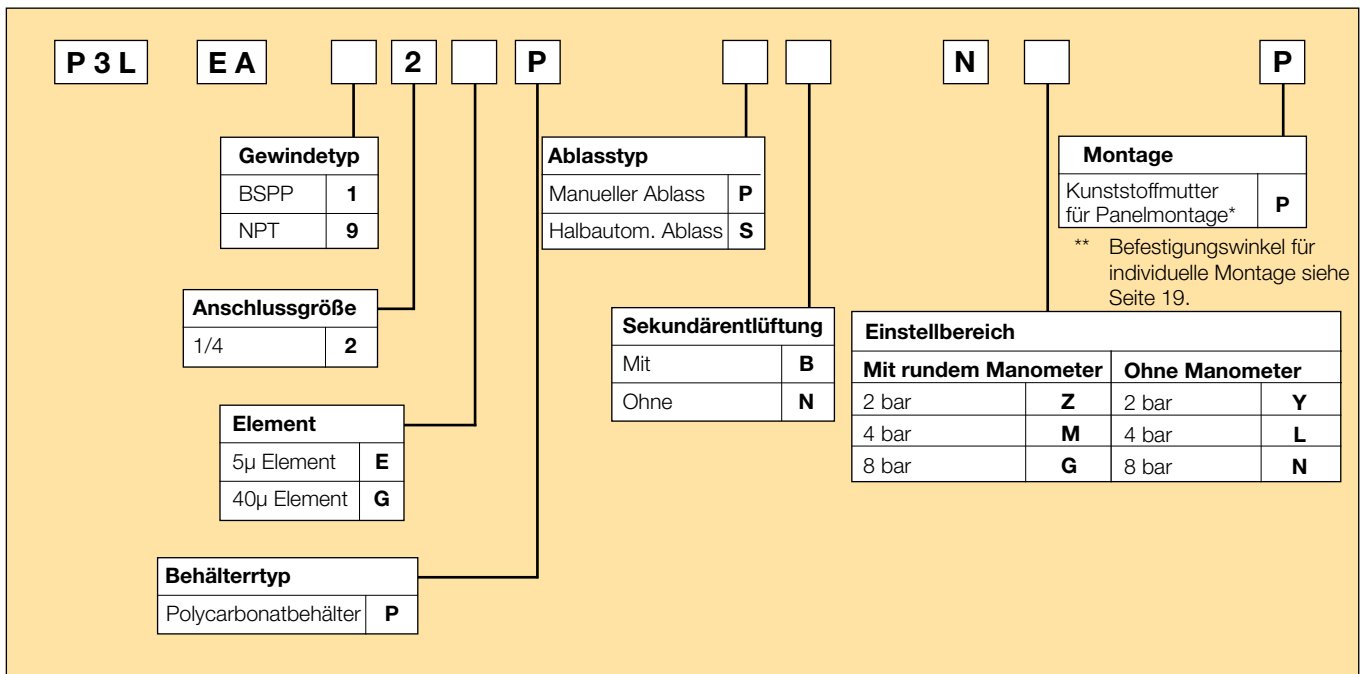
P 3 L | E A | | 2 | | P | | | N | | P

| Gewindetyp | |
|---|---|
| BSPP | 1 |
| NPT | 9 |

| Anschlussgröße | |
|---|---|
| 1/4 | 2 |

| Element | |
|---|---|
| 5µ Element | E |
| 40µ Element | G |

| Behälterrtyp | |
|---|---|
| Polycarbonatbehälter | P |

| Ablasstyp | |
|---|---|
| Manueller Ablass | P |
| Halbautom. Ablass | S |

| Sekundärentlüftung | |
|---|---|
| Mit | B |
| Ohne | N |

| Montage | |
|---|---|
| Kunststoffmutter für Panelmontage* | P |

** Befestigungswinkel für individuelle Montage siehe Seite 19.

Einstellbereich

| Mit rundem Manometer | | Ohne Manometer | |
|---|---|---|---|
| 2 bar | Z | 2 bar | Y |
| 4 bar | M | 4 bar | L |
| 8 bar | G | 8 bar | N |